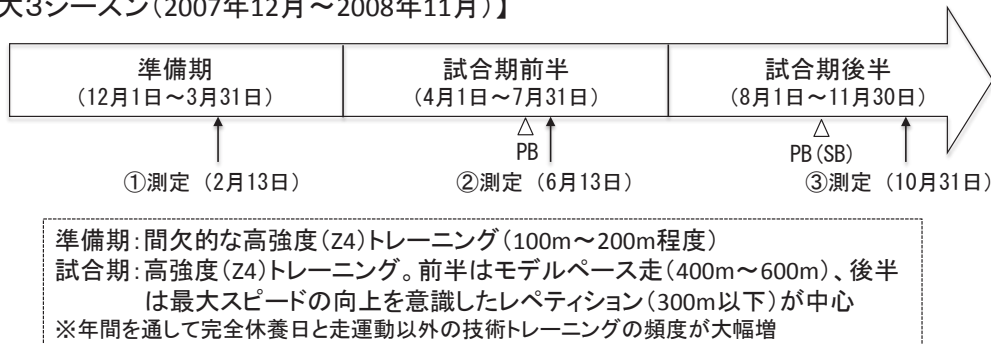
大3シーズン（2007年12月～2008年11月）】

準備期
（12月1日～3月31日）

試合期前半
（4月1日～7月31日）

試合期後半
（8月1日～11月30日）

△
PB

△
PB（SB）

①測定（2月13日）

②測定（6月13日）

③測定（10月31日）

準備期：間欠的な高強度（Z4）トレーニング（100m～200m程度）
試合期：高強度（Z4）トレーニング。前半はモデルペース走（400m～600m）、後半は最大スピードの向上を意識したレペティション（300m以下）が中心
※年間を通して完全休養日と走運動以外の技術トレーニングの頻度が大幅増